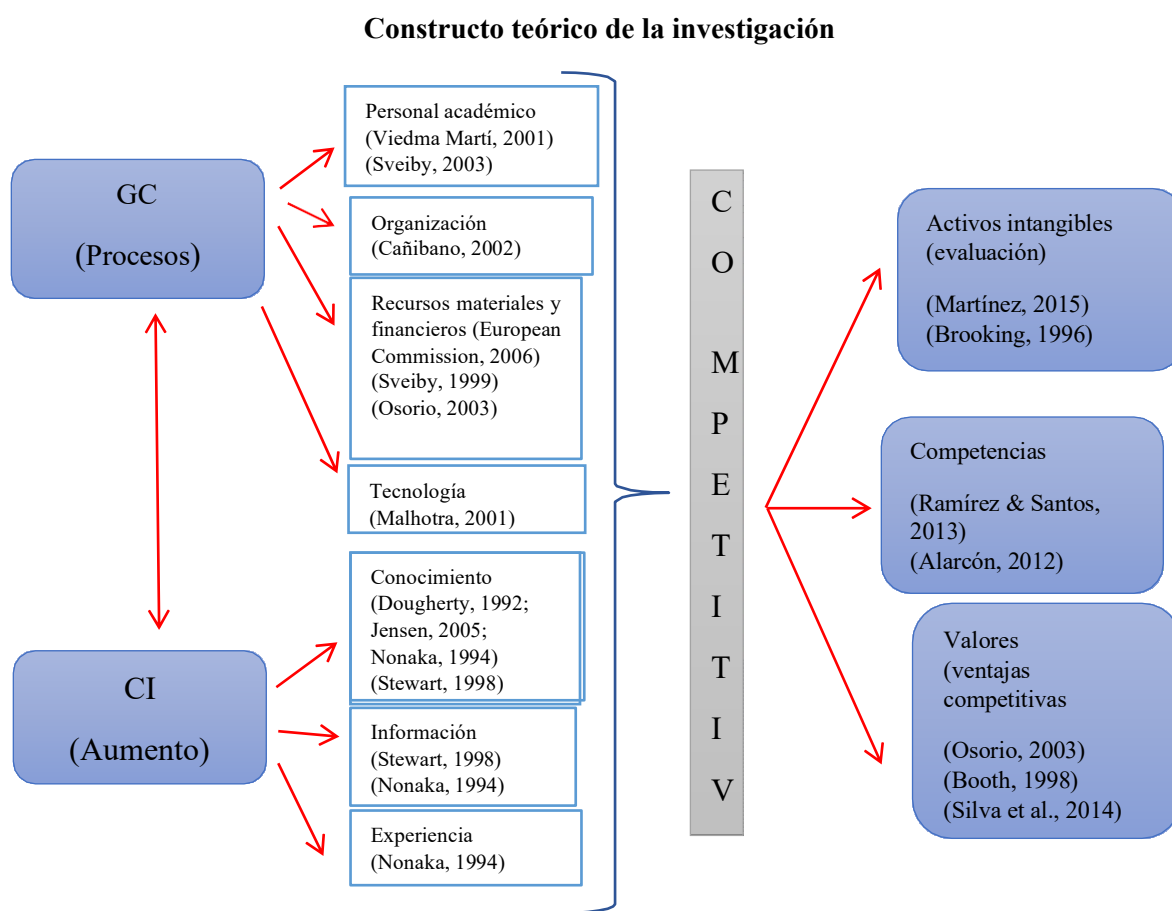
Constructo teórico de la investigación

GC

(Procesos)

CI

(Aumento)

Personal académico
(Viedma Martí, 2001)
(Sveiby, 2003)

Organización
(Cañibano, 2002)

Recursos materiales y financieros (European Commission, 2006)
(Sveiby, 1999)
(Osorio, 2003)

Tecnología
(Malhotra, 2001)

Conocimiento
(Dougherty, 1992;
Jensen, 2005;
Nonaka, 1994)
(Stewart, 1998)

Información
(Stewart, 1998)
(Nonaka, 1994)

Experiencia
(Nonaka, 1994)

C O M P E T I T I V

Activos intangibles
(evaluación)

(Martínez, 2015)
(Brooking, 1996)

Competencias

(Ramírez & Santos, 2013)
(Alarcón, 2012)

Valores
(ventajas competitivas

(Osorio, 2003)
(Booth, 1998)
(Silva et al., 2014)